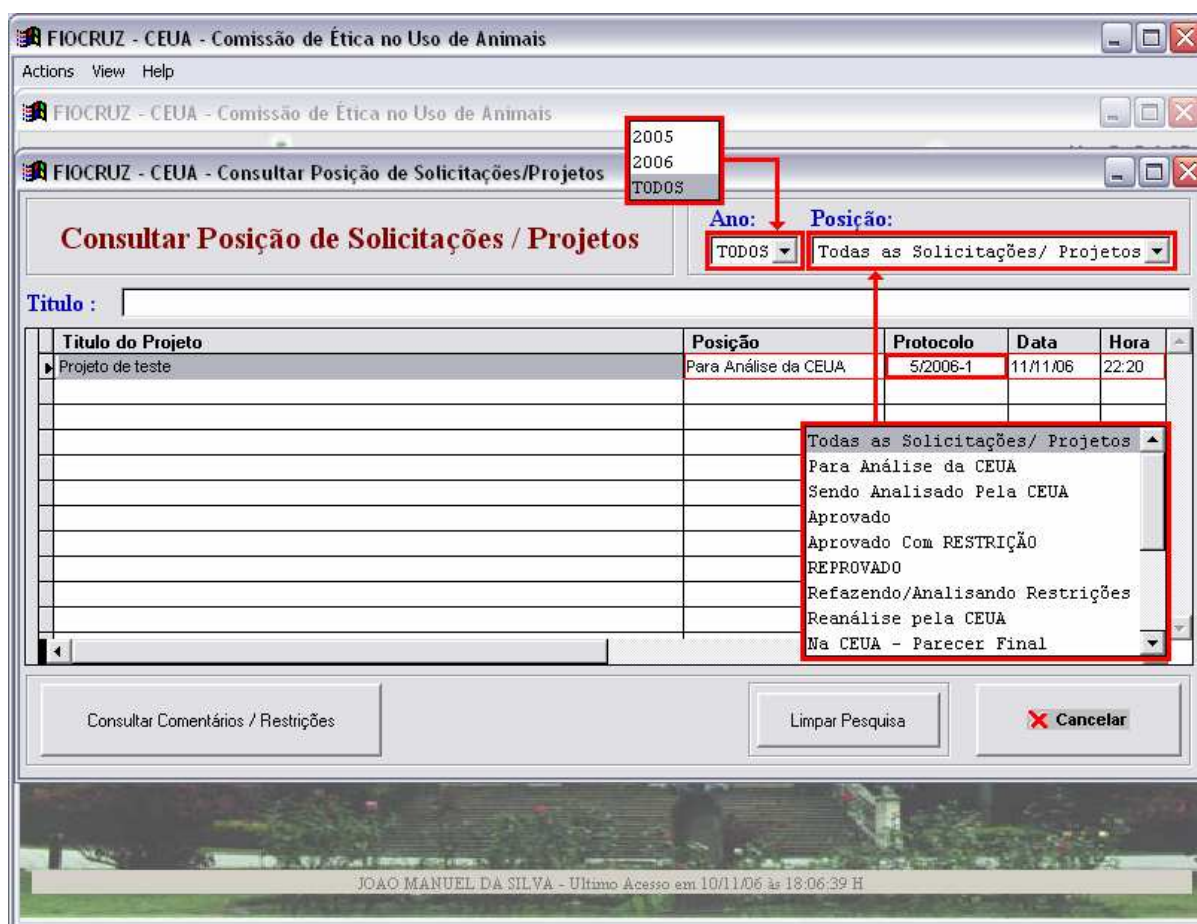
FIOCRUZ - CEUA - Comissão de Ética no Uso de Animais

Actions View Help

FIOCRUZ - CEUA - Comissão de Ética no Uso de Animais

2005
2006
TODOS

FIOCRUZ - CEUA - Consultar Posição de Solicitações/Projetos

Consultar Posição de Solicitações / Projetos

Ano: TODOS

Posição: Todas as Solicitações/ Projetos

Titulo :

| Titulo do Projeto | Posição | Protocolo | Data | Hora |
|---|---|---|---|---|
| Projeto de teste | Para Análise da CEUA | 5/2006-1 | 11/11/06 | 22:20 |

Todas as Solicitações/ Projetos
Para Análise da CEUA
Sendo Analisado Pela CEUA
Aprovado
Aprovado Com RESTRIÇÃO
REPROVADO
Refazendo/Analisando Restrições
Reanálise pela CEUA
Na CEUA - Parecer Final

Consultar Comentários / Restrições

Limpar Pesquisa

Cancelar

JOAO MANUEL DA SILVA - Ultimo Acesso em 10/11/06 às 18:06:39 H